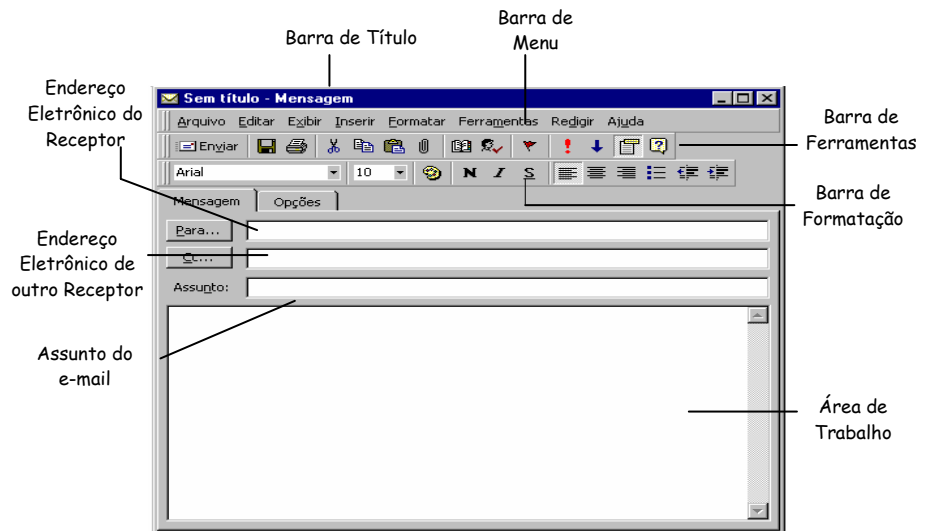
Barra de Título

Barra de Menu

Endereço Eletrônico do Receptor

Sem título - Mensagem

Arquivo Editar Exibir Inserir Formatar Ferramentas Redigir Ajuda

Enviar

Barra de Ferramentas

Arial

10

N I S

Barra de Formatação

Mensagem Opções

Para...

Endereço Eletrônico de outro Receptor

Cc...

Assunto:

Assunto do e-mail

Área de Trabalho